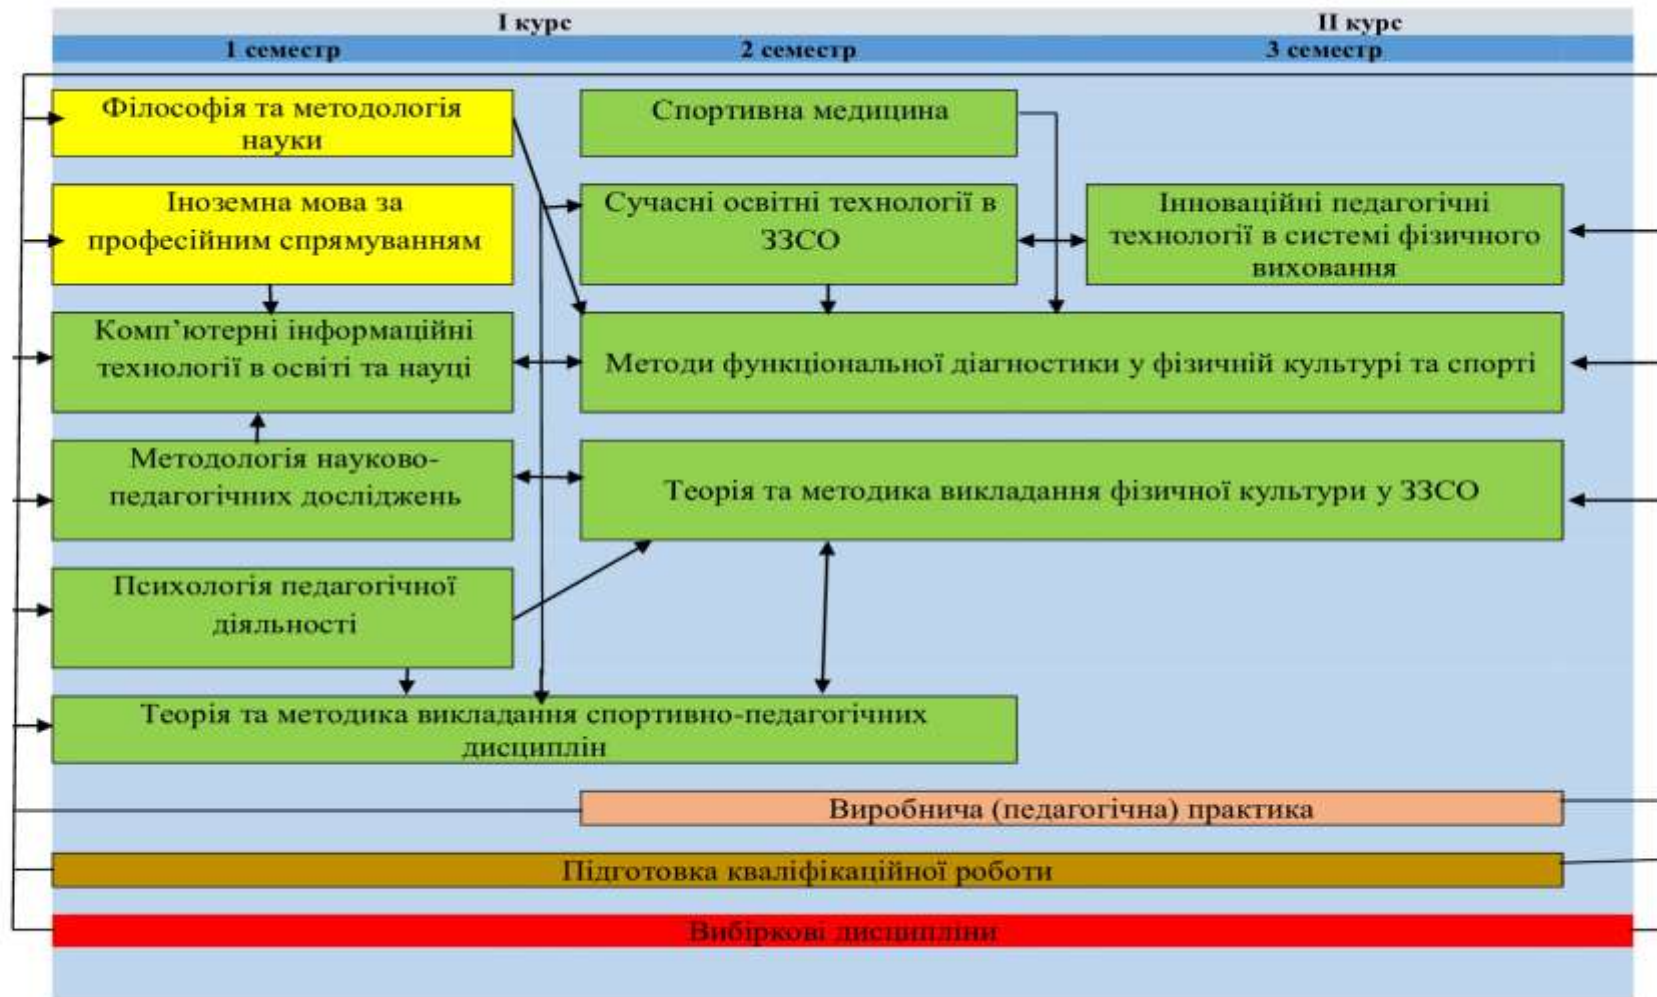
I курс

II курс

1 семестр

2 семестр

3 семестр

Філософія та методологія науки

Спортивна медицина

Іноземна мова за професійним спрямуванням

Сучасні освітні технології в ЗЗСО

Інноваційні педагогічні технології в системі фізичного виховання

Комп'ютерні інформаційні технології в освіті та науці

Методи функціональної діагностики у фізичній культурі та спорті

Методологія науково-педагогічних досліджень

Теорія та методика викладання фізичної культури у ЗЗСО

Психологія педагогічної діяльності

Теорія та методика викладання спортивно-педагогічних дисциплін

Виробнича (педагогічна) практика

Підготовка кваліфікаційної роботи

Вибіркові дисципліни